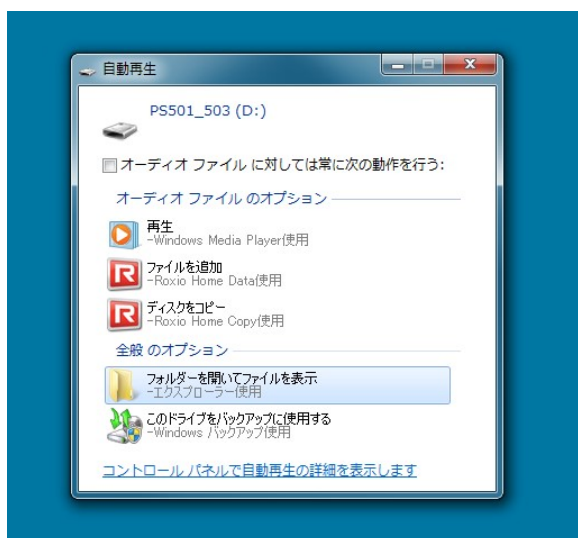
自動再生

PS501_503 (D:)

オーディオ ファイル に対しては常に次の動作を行う:

オーディオ ファイル のオプション

再生
-Windows Media Player使用

ファイルを追加
-Roxio Home Data使用

ディスクをコピー
-Roxio Home Copy使用

全般 のオプション

フォルダーを開いてファイルを表示
-エクスプローラー使用

このドライブをバックアップに使用する
-Windows バックアップ使用

コントロール パネルで自動再生の詳細を表示します